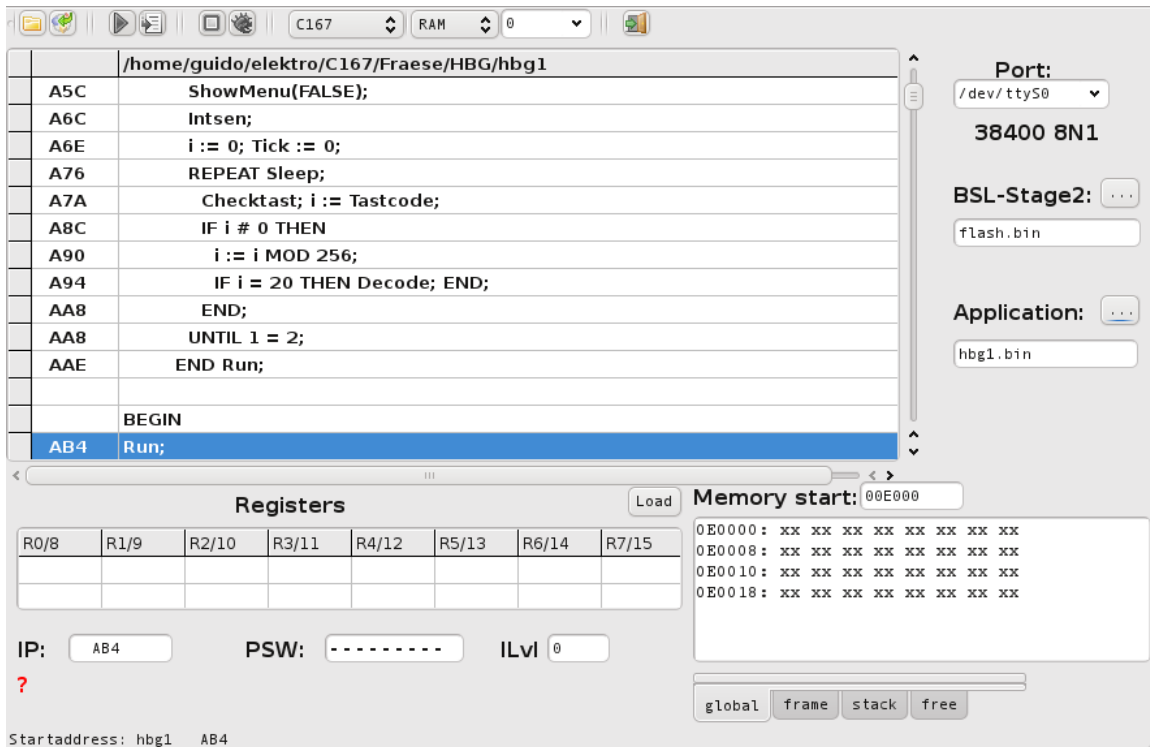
C167 RAM 0

| | /home/guido/elektro/C167/Fraese/HBG/hbg1 |
|---|---|
| A5C | ShowMenu(FALSE); |
| A6C | Intsen; |
| A6E | i := 0; Tick := 0; |
| A76 | REPEAT Sleep; |
| A7A | Checktast; i := Tastcode; |
| A8C | IF i # 0 THEN |
| A90 | i := i MOD 256; |
| A94 | IF i = 20 THEN Decode; END; |
| AA8 | END; |
| AA8 | UNTIL 1 = 2; |
| AAE | END Run; |
| | |
| | BEGIN |
| AB4 | Run; |

Port:
/dev/ttyS0
38400 8N1

BSL-Stage2: ...
flash.bin

Application: ...
hbg1.bin

Registers
Load

| R0/8 | R1/9 | R2/10 | R3/11 | R4/12 | R5/13 | R6/14 | R7/15 |
|---|---|---|---|---|---|---|---|
| | | | | | | | |
| | | | | | | | |

IP: AB4 PSW: --------- ILvl 0
?

Memory start: 00E000
0E0000: xx xx xx xx xx xx xx xx
0E0008: xx xx xx xx xx xx xx xx
0E0010: xx xx xx xx xx xx xx xx
0E0018: xx xx xx xx xx xx xx xx

global frame stack free

Startaddress: hbg1 AB4